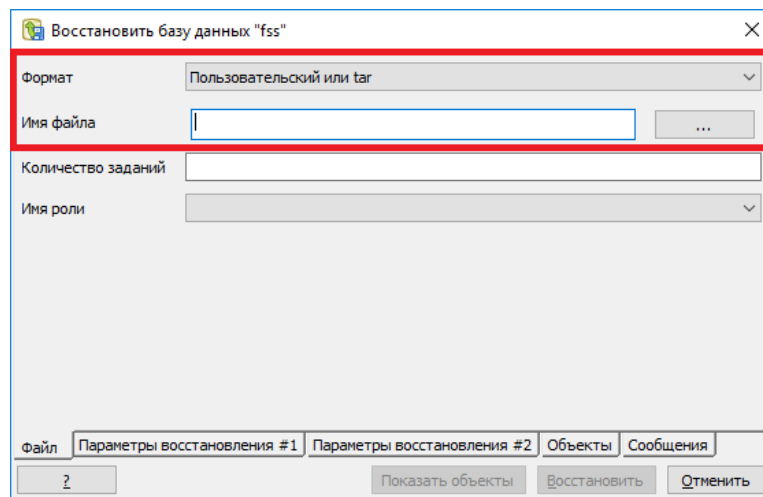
Восстановить базу данных "fss"

×

Формат

Пользовательский или tar

Имя файла

...

Количество заданий

Имя роли

Файл

Параметры восстановления #1

Параметры восстановления #2

Объекты

Сообщения

?

Показать объекты

Восстановить

Отменить